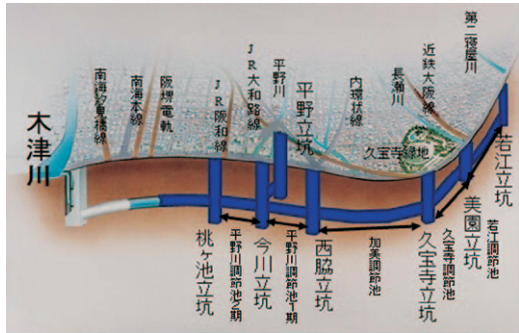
木津川

南海汐見橋線

南海本線

阪堺電軌

JR阪和線

JR大和路線

平野川

平野立坑

内環状線

長瀬川

近鉄大阪線

第二寝屋川

久宝寺緑地

若江立坑

美園立坑

若江調節池

久宝寺調節池

久宝寺立坑

加美調節池

西脇立坑

平野川調節池Ⅰ期

今川立坑

平野川調節池2期

桃ヶ池立坑